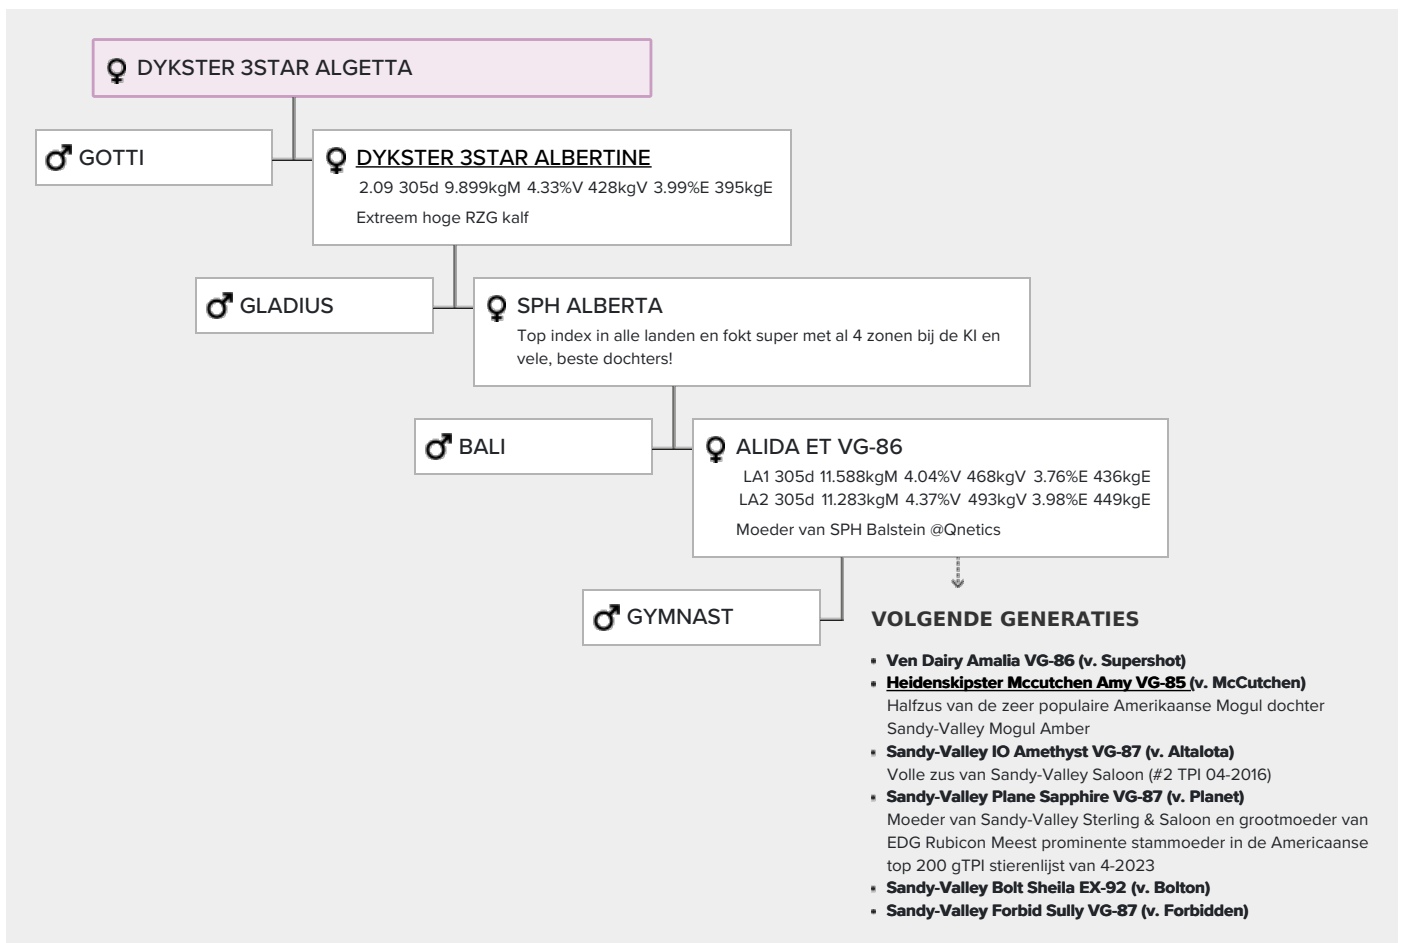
♀ DYKSTER 3STAR ALGETTA

♂ GOTTI

♀ DYKSTER 3STAR ALBERTINE
2.09 305d 9.899kgM 4.33%V 428kgV 3.99%E 395kgE
Extreem hoge RZG kalf

♂ GLADIUS

♀ SPH ALBERTA
Top index in alle landen en fokt super met al 4 zonen bij de KI en vele, beste dochters!

♂ BALI

♀ ALIDA ET VG-86
LA1 305d 11.588kgM 4.04%V 468kgV 3.76%E 436kgE
LA2 305d 11.283kgM 4.37%V 493kgV 3.98%E 449kgE
Moeder van SPH Balstein @Qnetics

♂ GYMNAST

VOLGENDE GENERATIES

- Ven Dairy Amalia VG-86 (v. Supershot)
- Heidenskipster Mccutchen Amy VG-85 (v. McCutchen)
Halfzus van de zeer populaire Amerikaanse Mogul dochter Sandy-Valley Mogul Amber
- Sandy-Valley IO Amethyst VG-87 (v. Altalota)
Volle zus van Sandy-Valley Saloon (#2 TPI 04-2016)
- Sandy-Valley Plane Sapphire VG-87 (v. Planet)
Moeder van Sandy-Valley Sterling & Saloon en grootmoeder van EDG Rubicon Meest prominente stammoeder in de Americaanse top 200 gTPI stierenlijst van 4-2023
- Sandy-Valley Bolt Sheila EX-92 (v. Bolton)
- Sandy-Valley Forbid Sully VG-87 (v. Forbidden)